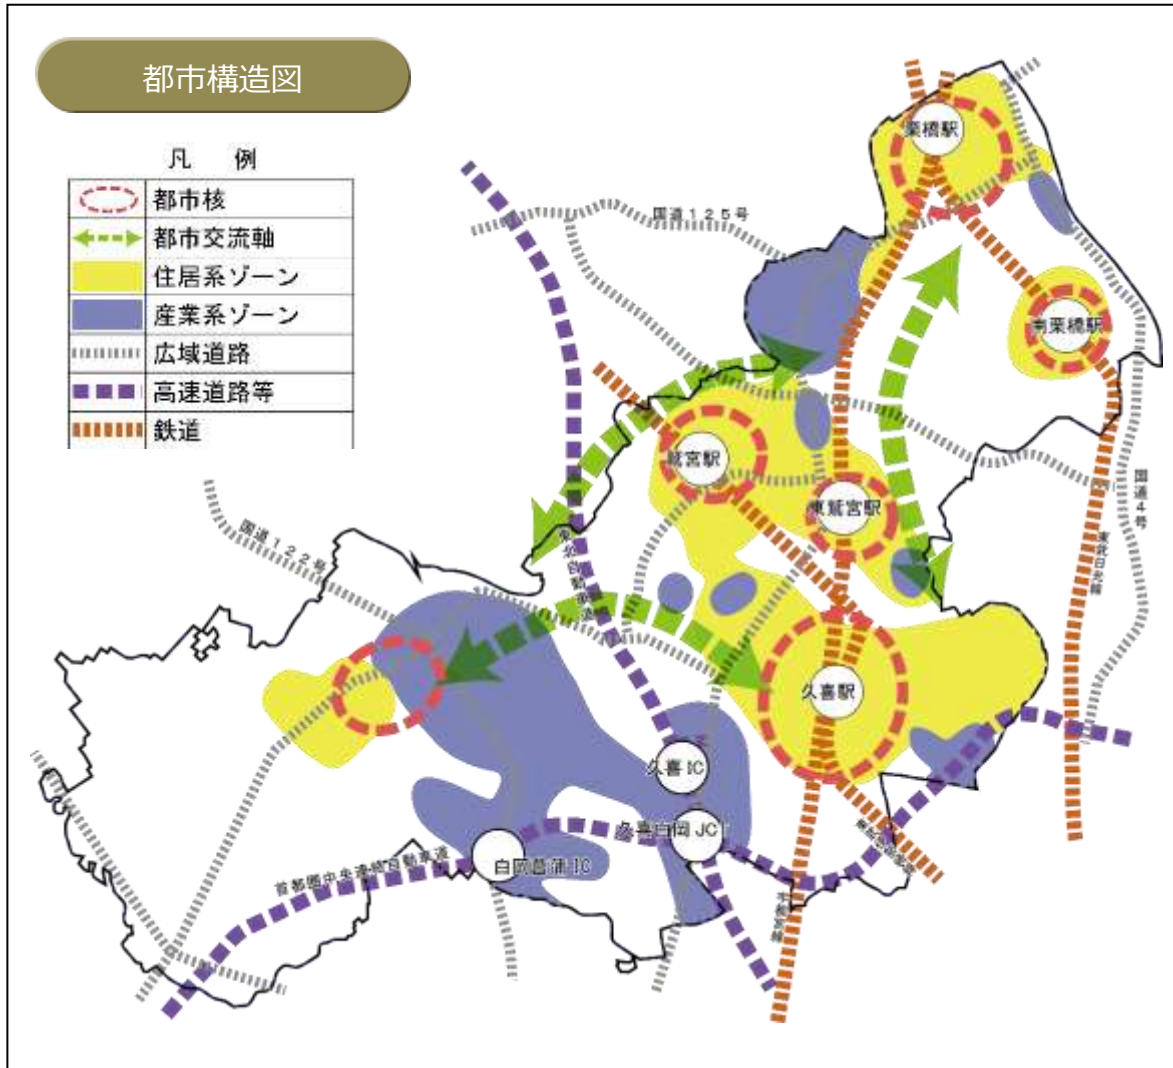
都市構造図

凡　例

都市核
都市交流軸
住居系ゾーン
産業系ゾーン
広域道路
高速道路等
鉄道

栗橋駅
国道１２５号
南栗橋駅
鷲宮駅
東鷲宮駅
国道４号
東北自動車道
東武日光線
国道１２２号
久喜駅
久喜IC
久喜白岡JCT
白岡菖蒲IC
首都圏中央連絡自動車道
東武伊勢崎線
JR宇都宮線